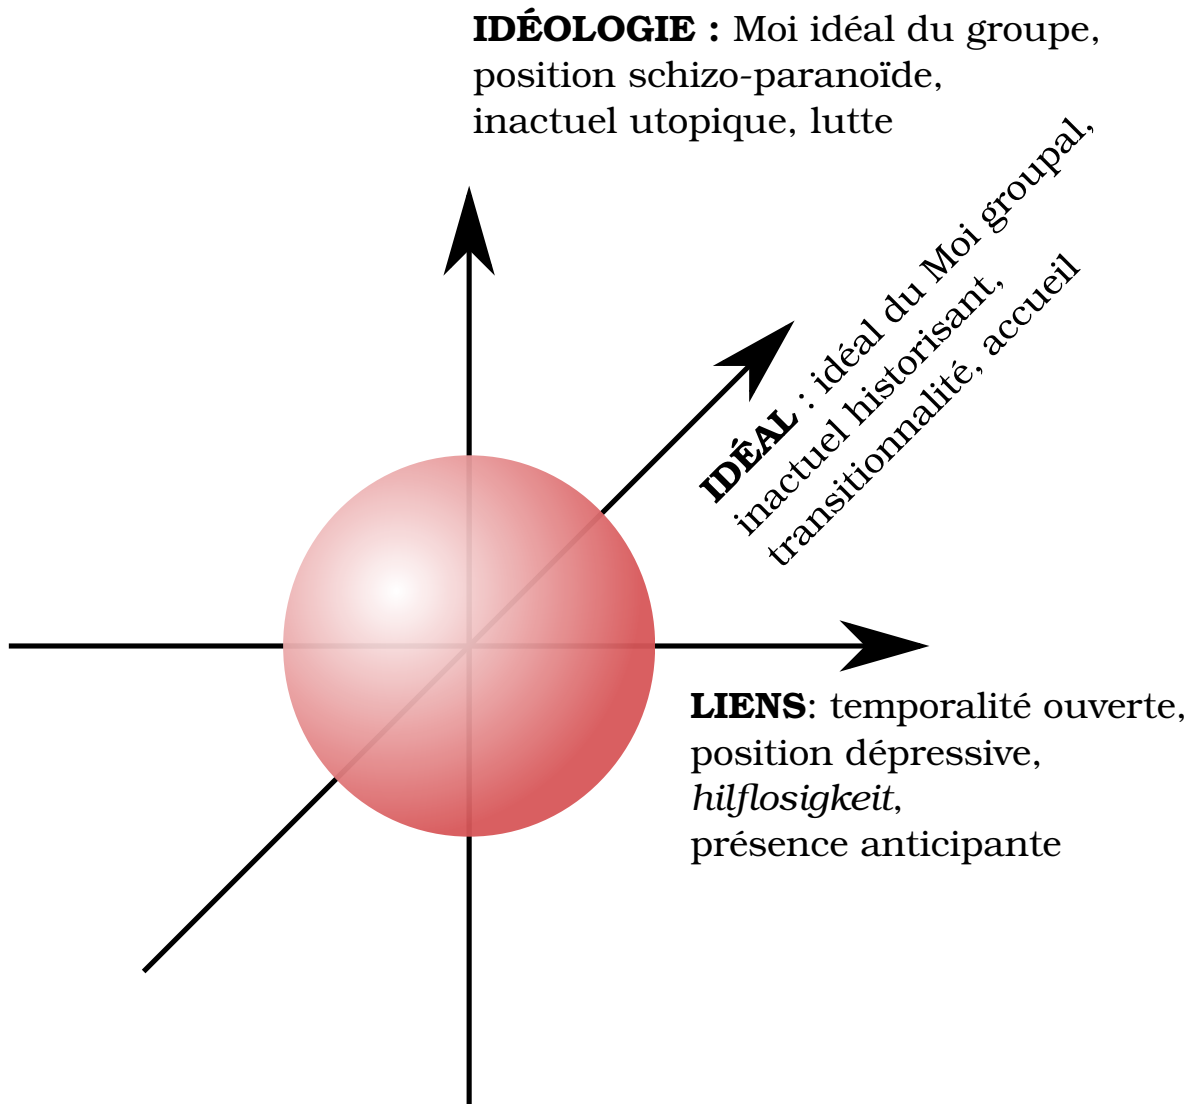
**IDÉOLOGIE :** Moi idéal du groupe, position schizo-paranoïde, inactuel utopique, lutte

**IDÉAL** : idéal du Moi groupal, inactuel historisant, transitionnalité, accueil

**LIENS**: temporalité ouverte, position dépressive, *hilflosigkeit*, présence anticipante